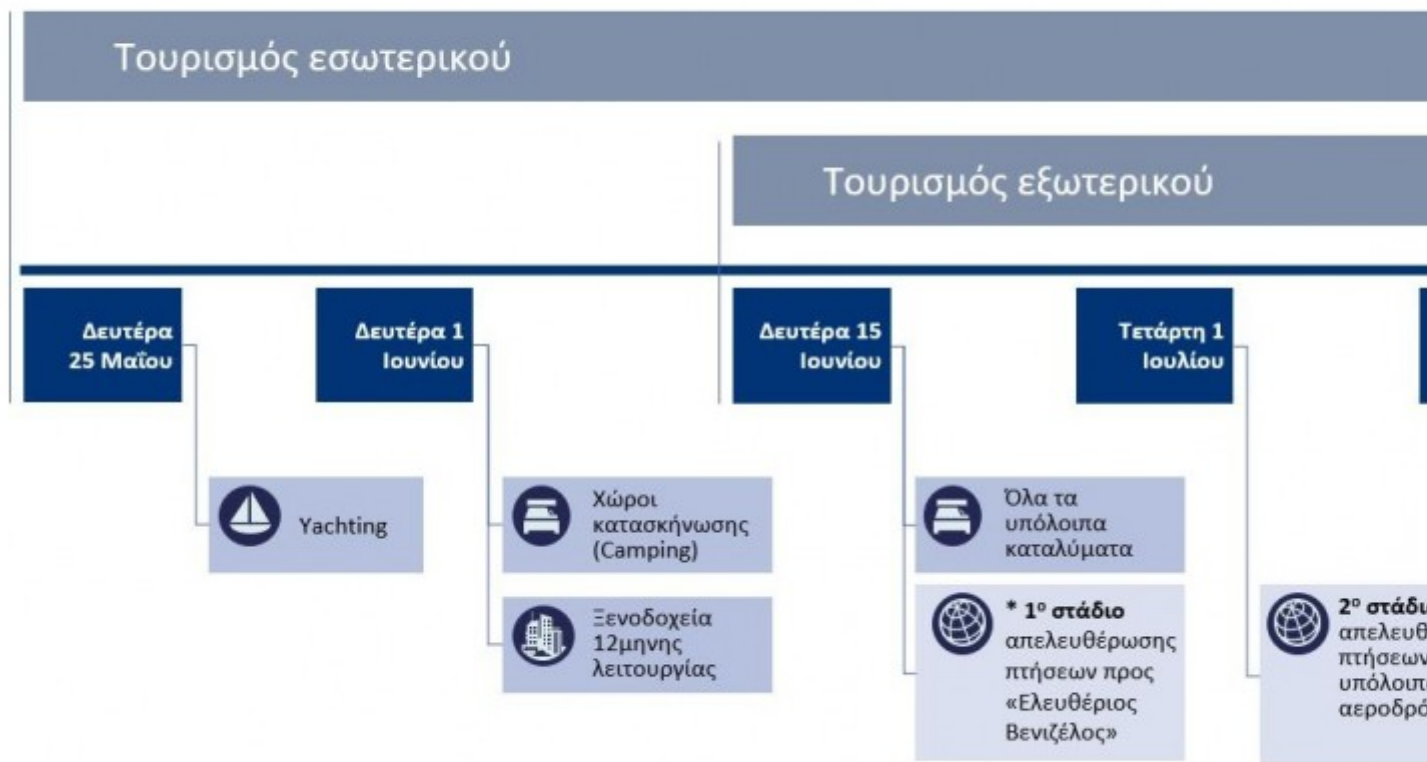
Τουρισμός εσωτερικού

Τουρισμός εξωτερικού

Δευτέρα 25 Μαΐου

Yachting

Δευτέρα 1 Ιουνίου

Χώροι κατασκήνωσης (Camping)

Ξενοδοχεία 12μηνης λειτουργίας

Δευτέρα 15 Ιουνίου

Όλα τα υπόλοιπα καταλύματα

* $1^ο$ στάδιο απελευθέρωσης πτήσεων προς «Ελευθέριος Βενιζέλος»

Τετάρτη 1 Ιουλίου

$2^ο$ στάδι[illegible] απελευθ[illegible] πτήσεων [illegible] υπόλοιπ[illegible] αεροδρό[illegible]